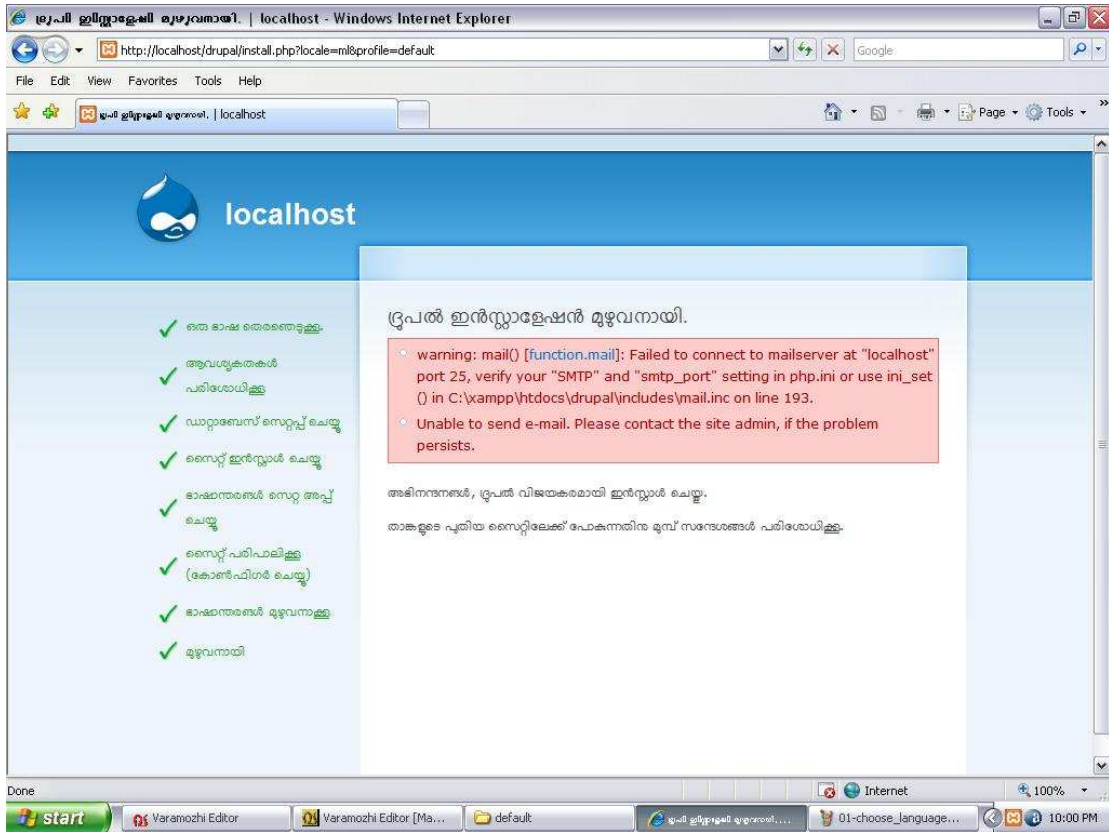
ഡ്രൂപൽ ഇൻസ്റ്റാളേഷൻ മുഴുവനായി. | localhost - Windows Internet Explorer

http://localhost/drupal/install.php?locale=ml&profile=default

Google

File Edit View Favorites Tools Help

ഡ്രൂപൽ ഇൻസ്റ്റാളേഷൻ മുഴുവനായി. | localhost

Page Tools

localhost

ഒരു ഭാഷ തെരഞ്ഞെടുക്കുക

ആവശ്യകതകൾ പരിശോധിക്കുക

ഡാറ്റാബേസ് സെറ്റപ്പ് ചെയ്യൂ

സൈറ്റ് ഇൻസ്റ്റാൾ ചെയ്യൂ

ഭാഷാന്തരങ്ങൾ സെറ്റ അപ്പ് ചെയ്യൂ

സൈറ്റ് പരിപാലിക്കുക (കോൺഫിഗർ ചെയ്യൂ)

ഭാഷാന്തരങ്ങൾ മുഴുവനാക്കുക

മുഴുവനായി

ഡ്രൂപൽ ഇൻസ്റ്റാളേഷൻ മുഴുവനായി.

warning: mail() [function.mail]: Failed to connect to mailserver at "localhost" port 25, verify your "SMTP" and "smtp_port" setting in php.ini or use ini_set() in C:\xampp\htdocs\drupal\includes\mail.inc on line 193.

Unable to send e-mail. Please contact the site admin, if the problem persists.

അഭിനന്ദനങ്ങൾ, ഡ്രൂപൽ വിജയകരമായി ഇൻസ്റ്റാൾ ചെയ്യു.

താങ്കളുടെ പുതിയ സൈറ്റിലേക്ക് പോകുന്നതിനു മുമ്പ് സന്ദേശങ്ങൾ പരിശോധിക്കുക.

Done

Internet

100%

start

Varamozhi Editor

Varamozhi Editor [Ma...

default

ഡ്രൂപൽ ഇൻസ്റ്റാളേഷൻ മുഴുവനായി....

01-choose_language...

10:00 PM